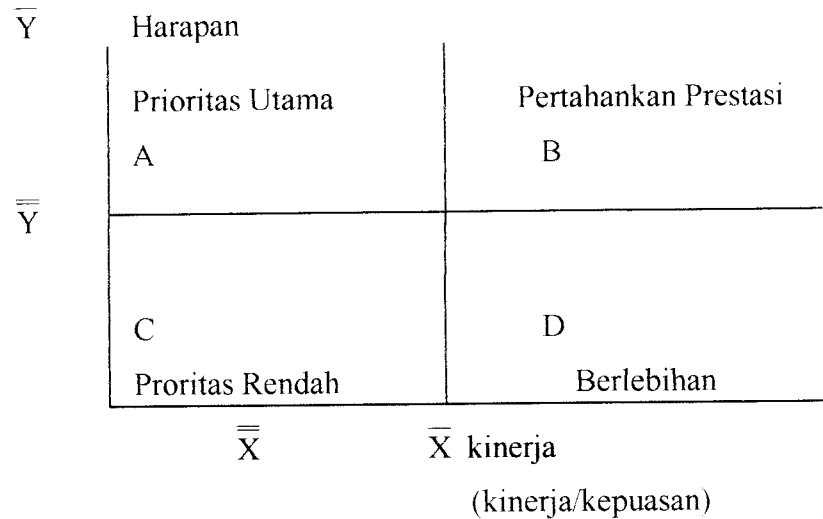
$\overline{Y}$ Harapan

Prioritas Utama

A

Pertahankan Prestasi

B

$\overline{\overline{Y}}$

C

Proritas Rendah

D

Berlebihan

$\overline{\overline{X}}$

$\overline{X}$ kinerja

(kinerja/kepuasan)